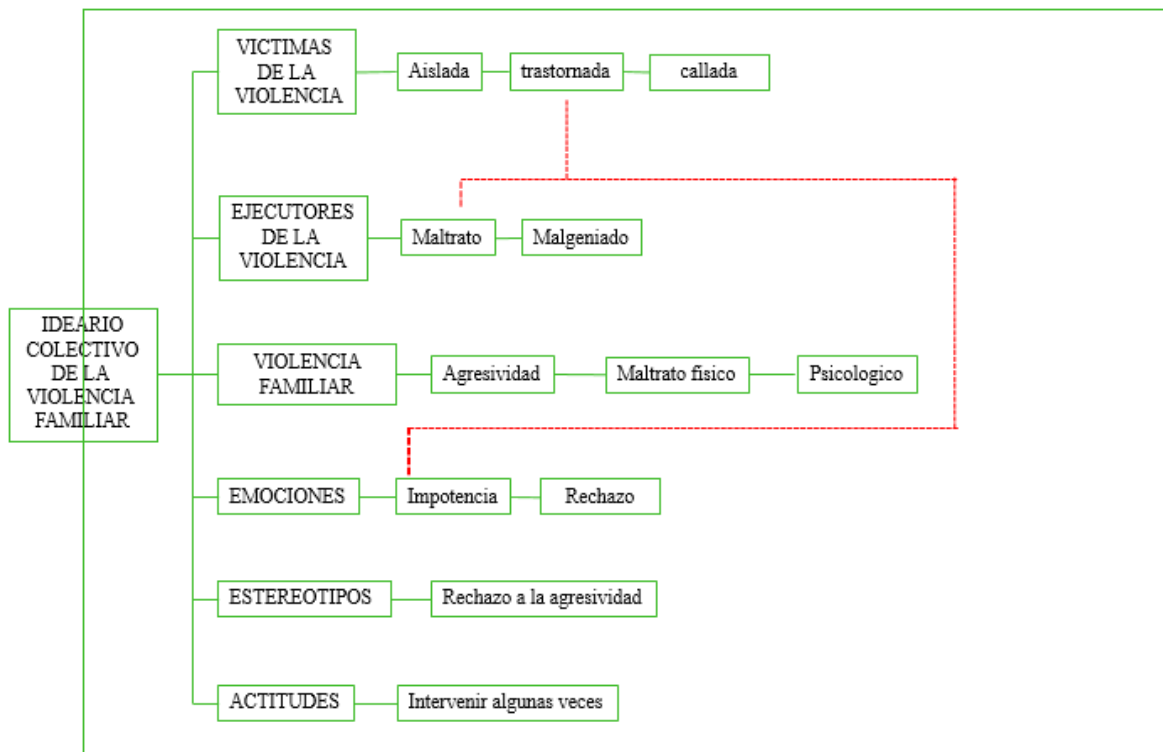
IDEARIO COLECTIVO DE LA VIOLENCIA FAMILIAR

VICTIMAS DE LA VIOLENCIA

Aislada

trastornada

callada

EJECUTORES DE LA VIOLENCIA

Maltrato

Malgeniado

VIOLENCIA FAMILIAR

Agresividad

Maltrato fisico

Psicologico

EMOCIONES

Impotencia

Rechazo

ESTEREOTIPOS

Rechazo a la agresividad

ACTITUDES

Intervenir algunas veces